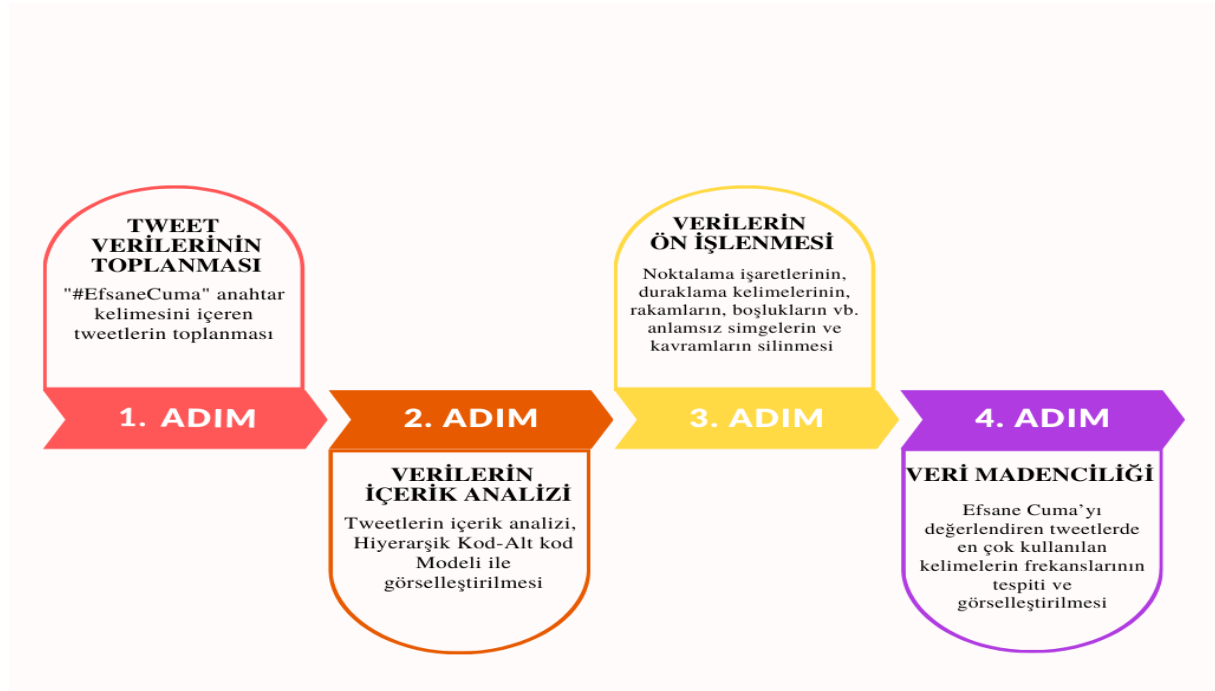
TWEET VERİLERİNİN TOPLANMASI

"#EfsaneCuma" anahtar kelimesini içeren tweetlerin toplanması

1. ADIM

2. ADIM

VERİLERİN İÇERİK ANALİZİ

Tweetlerin içerik analizi, Hiyerarşik Kod-Alt kod Modeli ile görselleştirilmesi

VERİLERİN ÖN İŞLENMESİ

Noktalama işaretlerinin, duraklama kelimelerinin, rakamların, boşlukların vb. anlamsız simgelerin ve kavramların silinmesi

3. ADIM

4. ADIM

VERİ MADENCİLİĞİ

Efsane Cuma'yı değerlendiren tweetlerde en çok kullanılan kelimelerin frekanslarının tespiti ve görselleştirilmesi